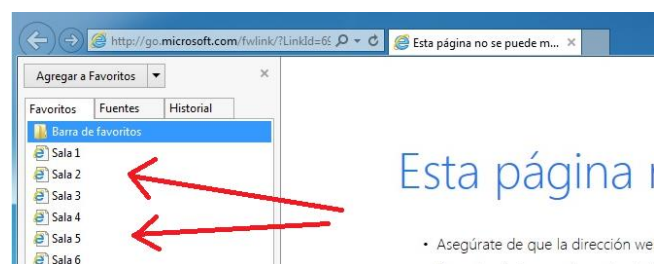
http://go.microsoft.com/fwlink/?LinkId=6!

Esta página no se puede m...

Agregar a Favoritos

Favoritos | Fuentes | Historial

Barra de favoritos
Sala 1
Sala 2
Sala 3
Sala 4
Sala 5
Sala 6

Esta página n

• Asegúrate de que la dirección we